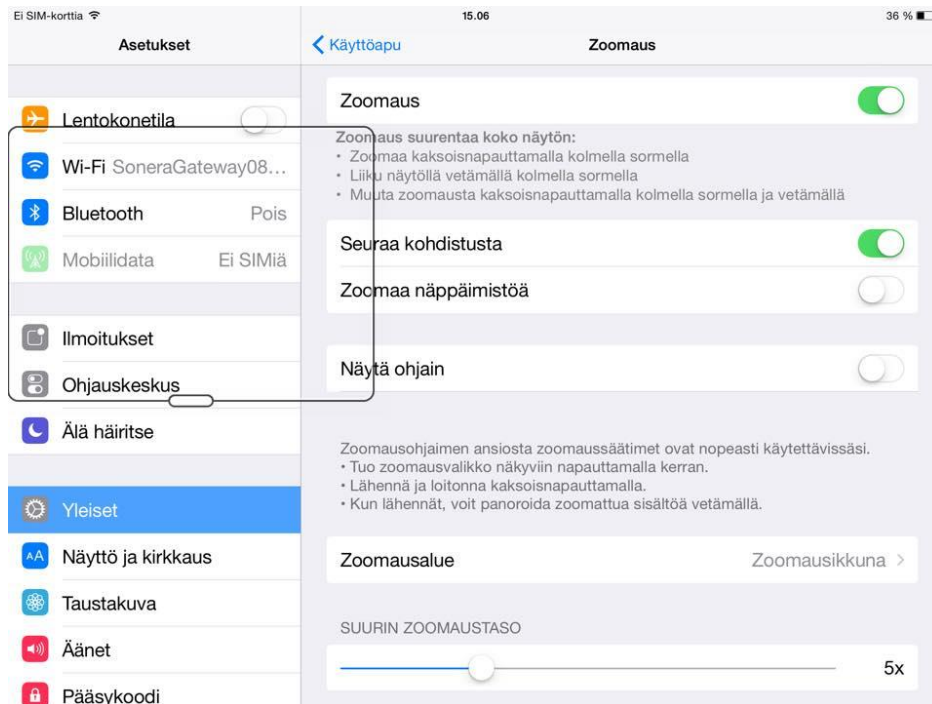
Ei SIM-korttia
15.06
36 %

Asetukset

Lentokonetila
Wi-Fi SoneraGateway08...
Bluetooth Pois
Mobiilidata Ei SIMiä

Ilmoitukset
Ohjauskeskus
Älä häiritse

Yleiset
Näyttö ja kirkkaus
Taustakuva
Äänet
Pääsykoodi

Käyttöapu
Zoomaus

Zoomaus

Zoomaus suurentaa koko näytön:
• Zoomaa kaksoisnapauttamalla kolmella sormella
• Liiku näytöllä vetämällä kolmella sormella
• Muuta zoomausta kaksoisnapauttamalla kolmella sormella ja vetämällä

Seuraa kohdistusta
Zoomaa näppäimistöä

Näytä ohjain

Zoomausohjaimen ansiosta zoomaussäätimet ovat nopeasti käytettävissäsi.
• Tuo zoomausvalikko näkyviin napauttamalla kerran.
• Lähennä ja loitonna kaksoisnapauttamalla.
• Kun lähennät, voit panoroida zoomattua sisältöä vetämällä.

Zoomausalue Zoomausikkuna >

SUURIN ZOOMAUSTASO
5x